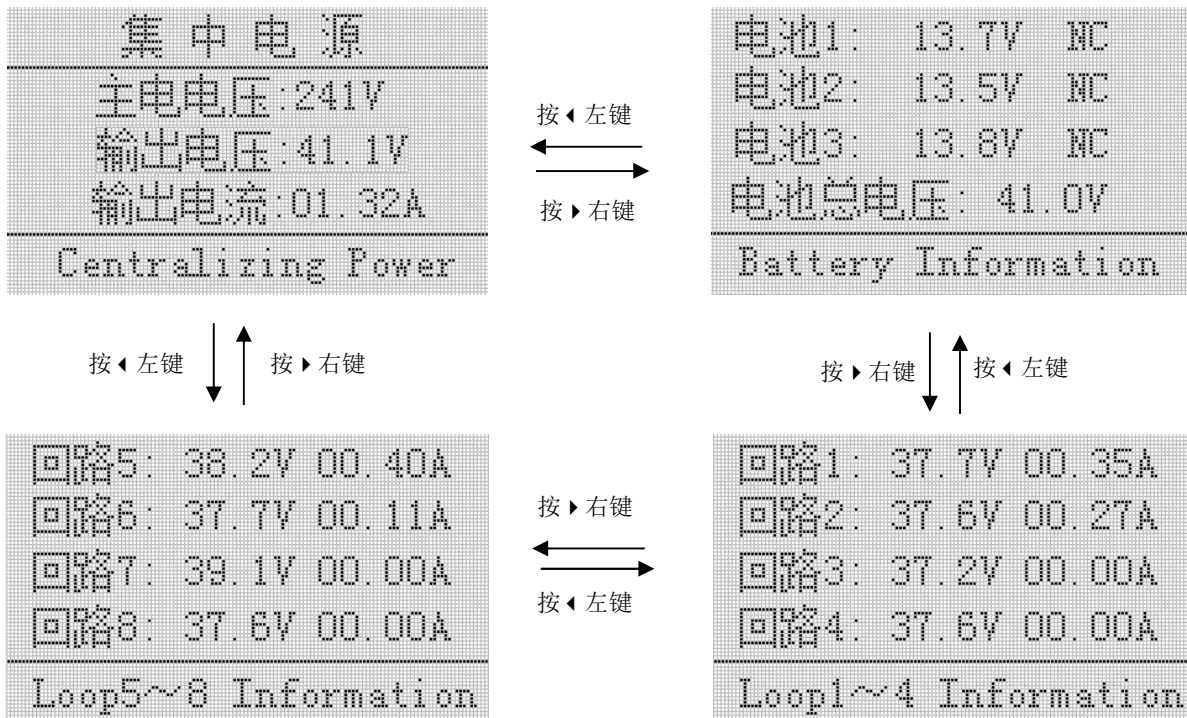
集 中 电 源
主电电压:241V
输出电压:41.1V
输出电流:01.32A
Centralizing Power

按◂左键

按▸右键

电池1: 13.7V NC
电池2: 13.5V NC
电池3: 13.8V NC
电池总电压: 41.0V
Battery Information

按◂左键

按▸右键

按▸右键

按◂左键

回路5: 38.2V 00.40A
回路6: 37.7V 00.11A
回路7: 39.1V 00.00A
回路8: 37.6V 00.00A
Loop5~8 Information

按▸右键

按◂左键

回路1: 37.7V 00.35A
回路2: 37.6V 00.27A
回路3: 37.2V 00.00A
回路4: 37.6V 00.00A
Loop1~4 Information